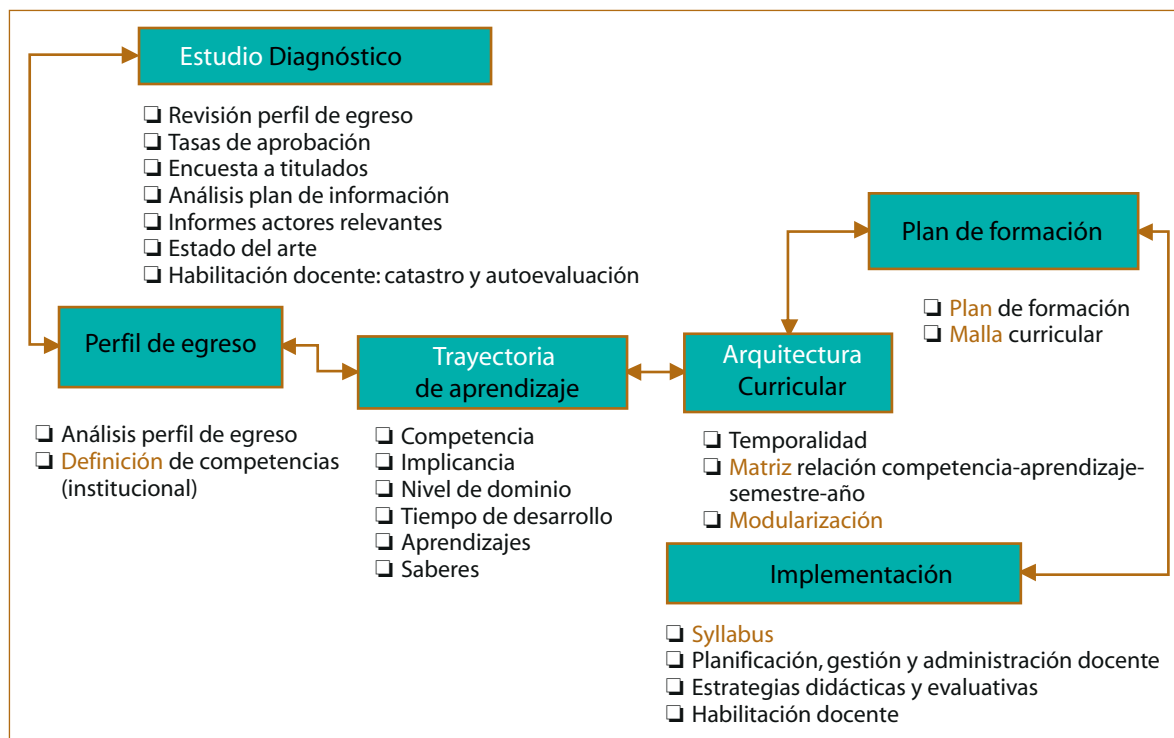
Estudio Diagnóstico

❑ Revisión perfil de egreso
❑ Tasas de aprobación
❑ Encuesta a titulados
❑ Análisis plan de información
❑ Informes actores relevantes
❑ Estado del arte
❑ Habilitación docente: catastro y autoevaluación

Plan de formación

❑ Plan de formación
❑ Malla curricular

Perfil de egreso

Trayectoria de aprendizaje

Arquitectura Curricular

❑ Análisis perfil de egreso
❑ Definición de competencias (institucional)

❑ Competencia
❑ Implicancia
❑ Nivel de dominio
❑ Tiempo de desarrollo
❑ Aprendizajes
❑ Saberes

❑ Temporalidad
❑ Matriz relación competencia-aprendizaje-semestre-año
❑ Modularización

Implementación

❑ Syllabus
❑ Planificación, gestión y administración docente
❑ Estrategias didácticas y evaluativas
❑ Habilitación docente